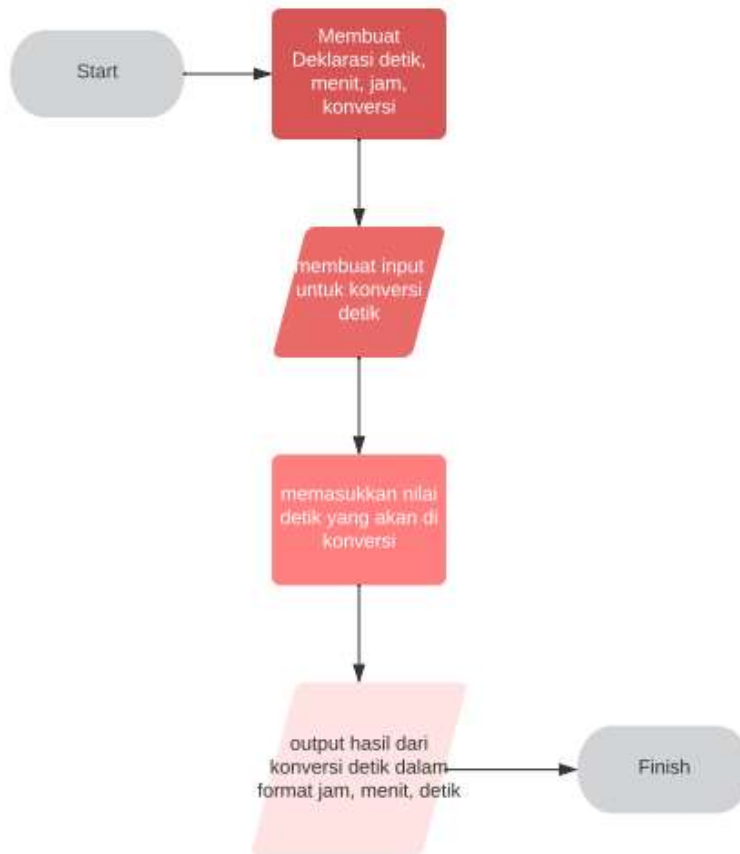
Start

Membuat Deklarasi detik, menit, jam, konversi

membuat input untuk konversi detik

memasukkan nilai detik yang akan di konversi

output hasil dari konversi detik dalam format jam, menit, detik

Finish